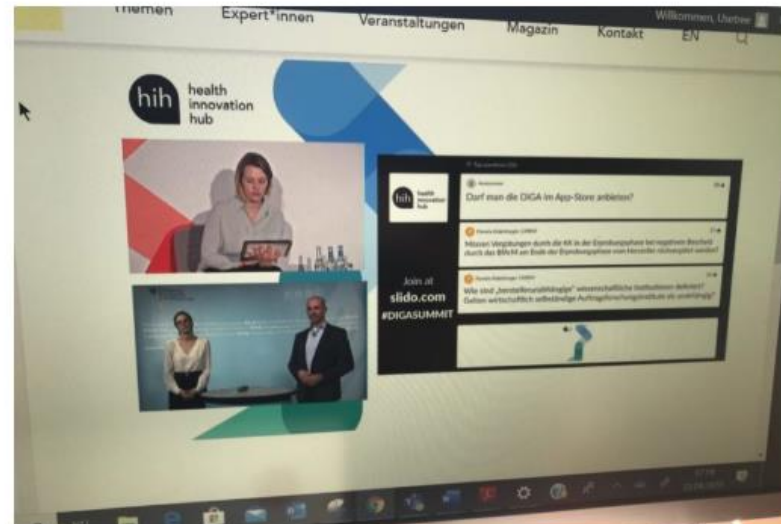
Themen Expert*innen Veranstaltungen Magazin Kontakt EN

Willkommen, Usebee

hih health innovation hub

hih health innovation hub

Join at
slido.com
#DIGASUMMIT

Darf man die DiGA im App-Store anbieten?

Müssen Vergütungen durch die KK in der Erprobungsphase bei negativem Bescheid durch das BfArM am Ende der Erprobungsphase vom Hersteller rückerstattet werden?

Wie sind „herstellerunabhängige" wissenschaftliche Institutionen definiert? Gelten wirtschaftlich selbständige Auftragsforschungsinstitute als unabhängig?